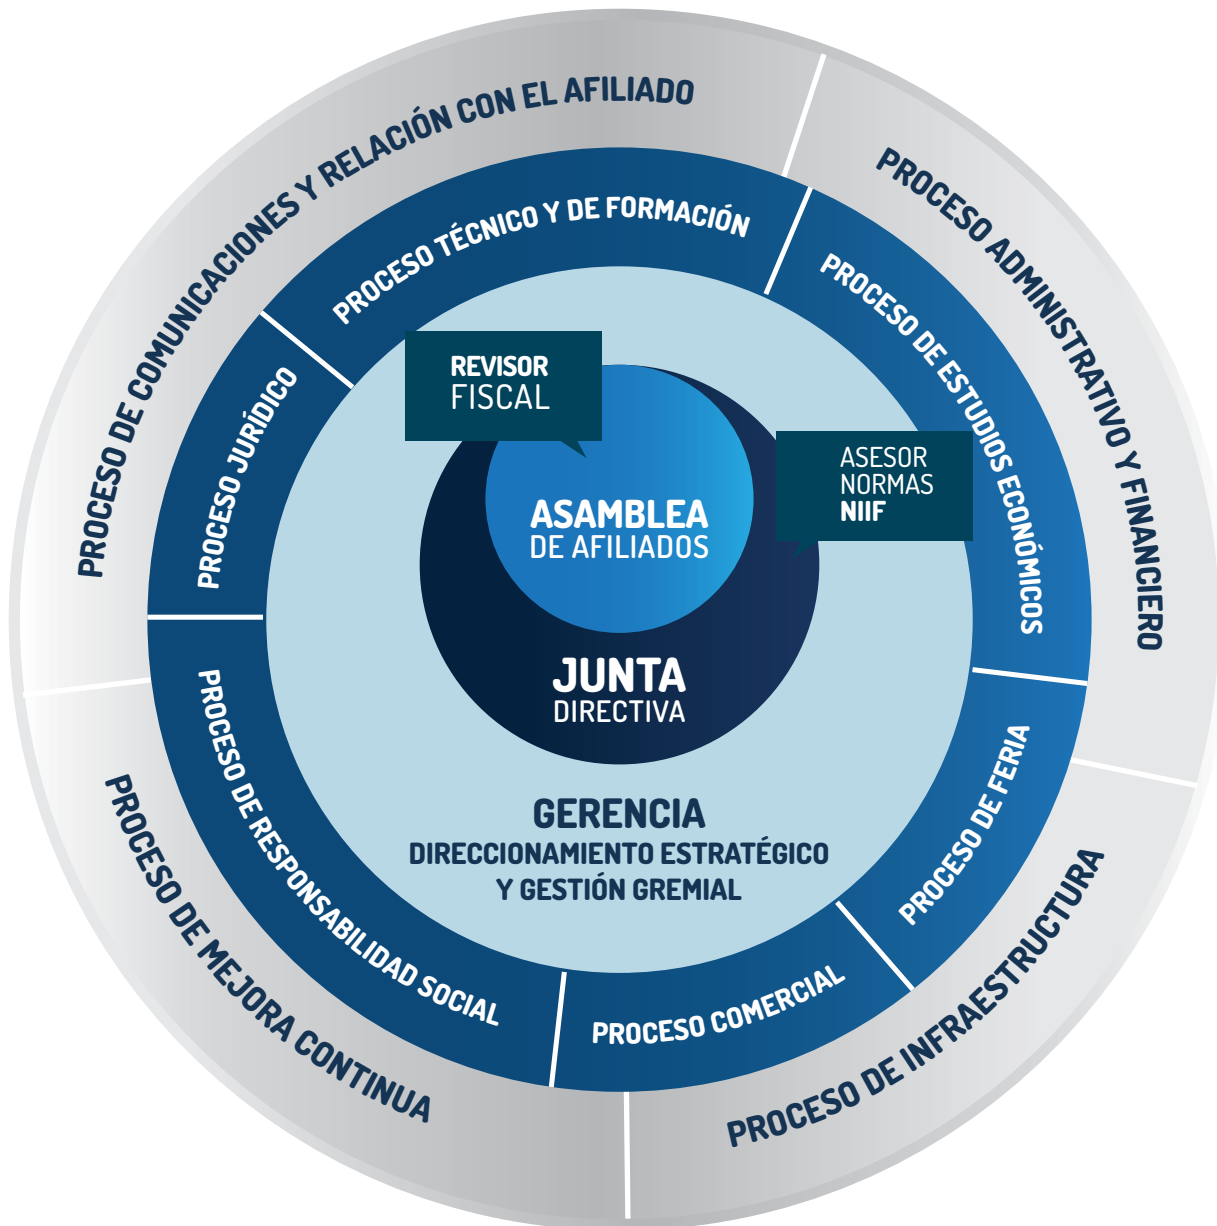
PROCESO DE COMUNICACIONES Y RELACIÓN CON EL AFILIADO

PROCESO ADMINISTRATIVO Y FINANCIERO

PROCESO DE INFRAESTRUCTURA

PROCESO DE MEJORA CONTINUA

PROCESO TÉCNICO Y DE FORMACIÓN

PROCESO DE ESTUDIOS ECONÓMICOS

PROCESO DE FERIA

PROCESO COMERCIAL

PROCESO DE RESPONSABILIDAD SOCIAL

PROCESO JURÍDICO

REVISOR FISCAL

ASESOR NORMAS NIIF

ASAMBLEA DE AFILIADOS

JUNTA DIRECTIVA

GERENCIA
DIRECCIONAMIENTO ESTRATÉGICO Y GESTIÓN GREMIAL